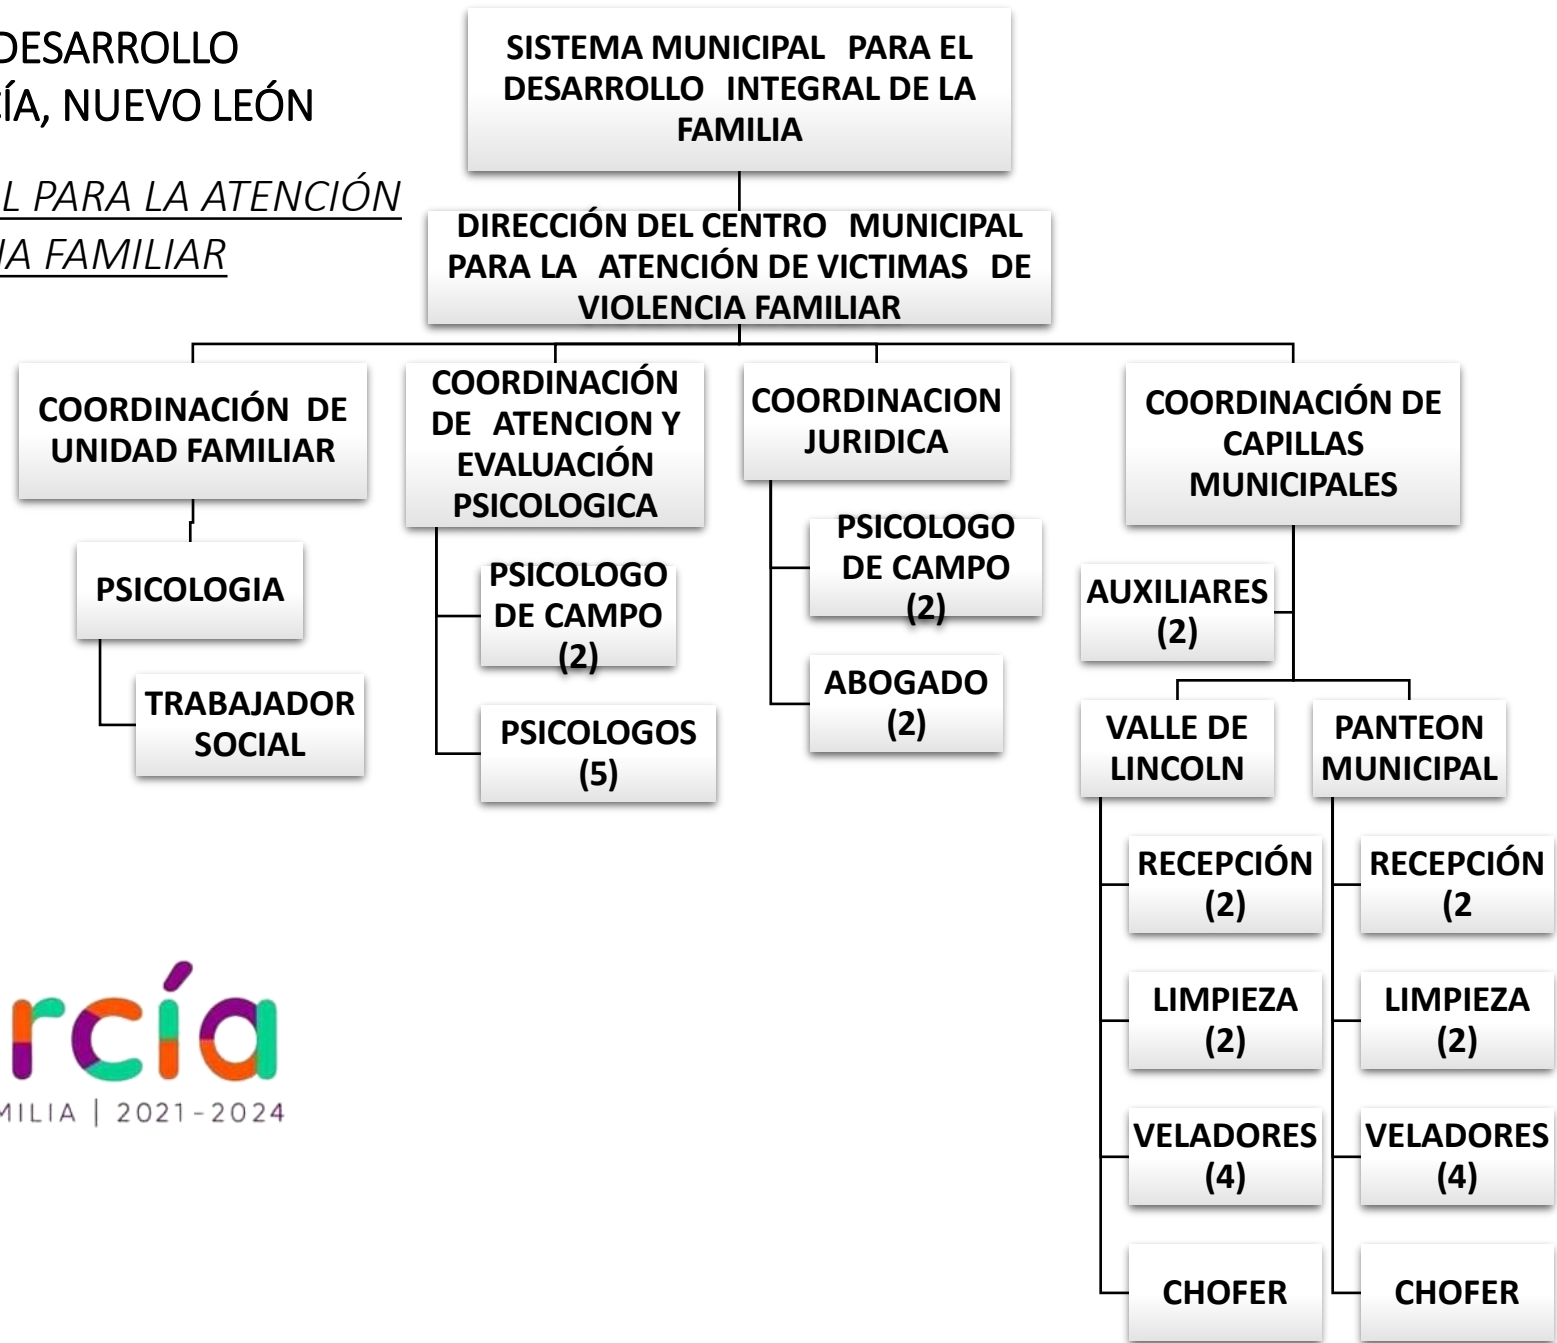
DESARROLLO
ÍA, NUEVO LEÓN

L PARA LA ATENCIÓN
IA FAMILIAR

SISTEMA MUNICIPAL PARA EL DESARROLLO INTEGRAL DE LA FAMILIA

DIRECCIÓN DEL CENTRO MUNICIPAL PARA LA ATENCIÓN DE VICTIMAS DE VIOLENCIA FAMILIAR

COORDINACIÓN DE UNIDAD FAMILIAR

PSICOLOGIA

TRABAJADOR SOCIAL

COORDINACIÓN DE ATENCION Y EVALUACIÓN PSICOLOGICA

PSICOLOGO DE CAMPO (2)

PSICOLOGOS (5)

COORDINACION JURIDICA

PSICOLOGO DE CAMPO (2)

ABOGADO (2)

COORDINACIÓN DE CAPILLAS MUNICIPALES

AUXILIARES (2)

VALLE DE LINCOLN

RECEPCIÓN (2)

LIMPIEZA (2)

VELADORES (4)

CHOFER

PANTEON MUNICIPAL

RECEPCIÓN (2

LIMPIEZA (2)

VELADORES (4)

CHOFER

rcía
MILIA | 2021-2024